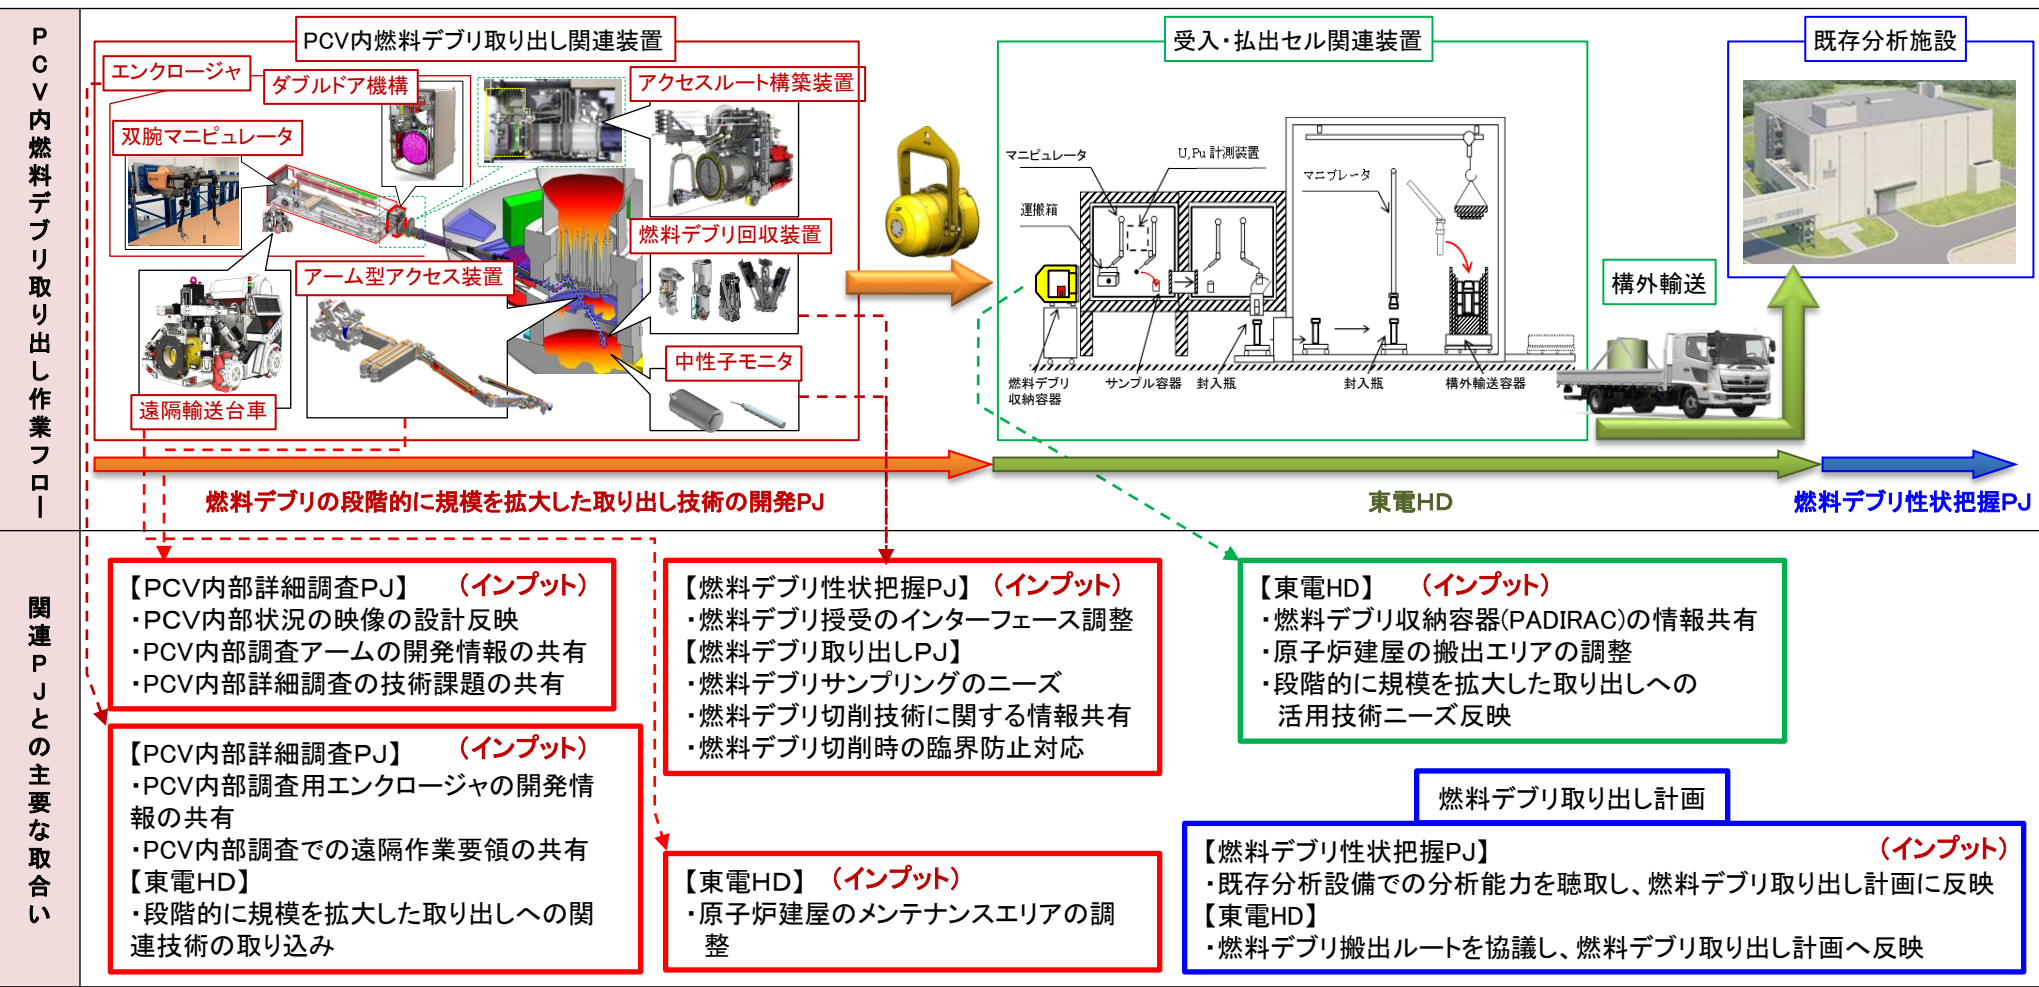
PCV内燃料デブリ取り出し作業フロー

PCV内燃料デブリ取り出し関連装置

エンクロージャ

ダブルドア機構

アクセスルート構築装置

双腕マニピュレータ

燃料デブリ回収装置

アーム型アクセス装置

中性子モニタ

遠隔輸送台車

受入・払出セル関連装置

マニピュレータ

U,Pu 計測装置

マニプレータ

運搬箱

燃料デブリ収納容器

サンプル容器

封入瓶

封入瓶

構外輸送容器

既存分析施設

構外輸送

燃料デブリの段階的に規模を拡大した取り出し技術の開発PJ

東電HD

燃料デブリ性状把握PJ

関連PJとの主要な取合い

【PCV内部詳細調査PJ】（インプット）
・PCV内部状況の映像の設計反映
・PCV内部調査アームの開発情報の共有
・PCV内部詳細調査の技術課題の共有

【PCV内部詳細調査PJ】（インプット）
・PCV内部調査用エンクロージャの開発情報の共有
・PCV内部調査での遠隔作業要領の共有
【東電HD】
・段階的に規模を拡大した取り出しへの関連技術の取り込み

【燃料デブリ性状把握PJ】（インプット）
・燃料デブリ授受のインターフェース調整
【燃料デブリ取り出しPJ】
・燃料デブリサンプリングのニーズ
・燃料デブリ切削技術に関する情報共有
・燃料デブリ切削時の臨界防止対応

【東電HD】（インプット）
・原子炉建屋のメンテナンスエリアの調整

【東電HD】（インプット）
・燃料デブリ収納容器(PADIRAC)の情報共有
・原子炉建屋の搬出エリアの調整
・段階的に規模を拡大した取り出しへの活用技術ニーズ反映

燃料デブリ取り出し計画

【燃料デブリ性状把握PJ】（インプット）
・既存分析設備での分析能力を聴取し、燃料デブリ取り出し計画に反映
【東電HD】
・燃料デブリ搬出ルートを協議し、燃料デブリ取り出し計画へ反映